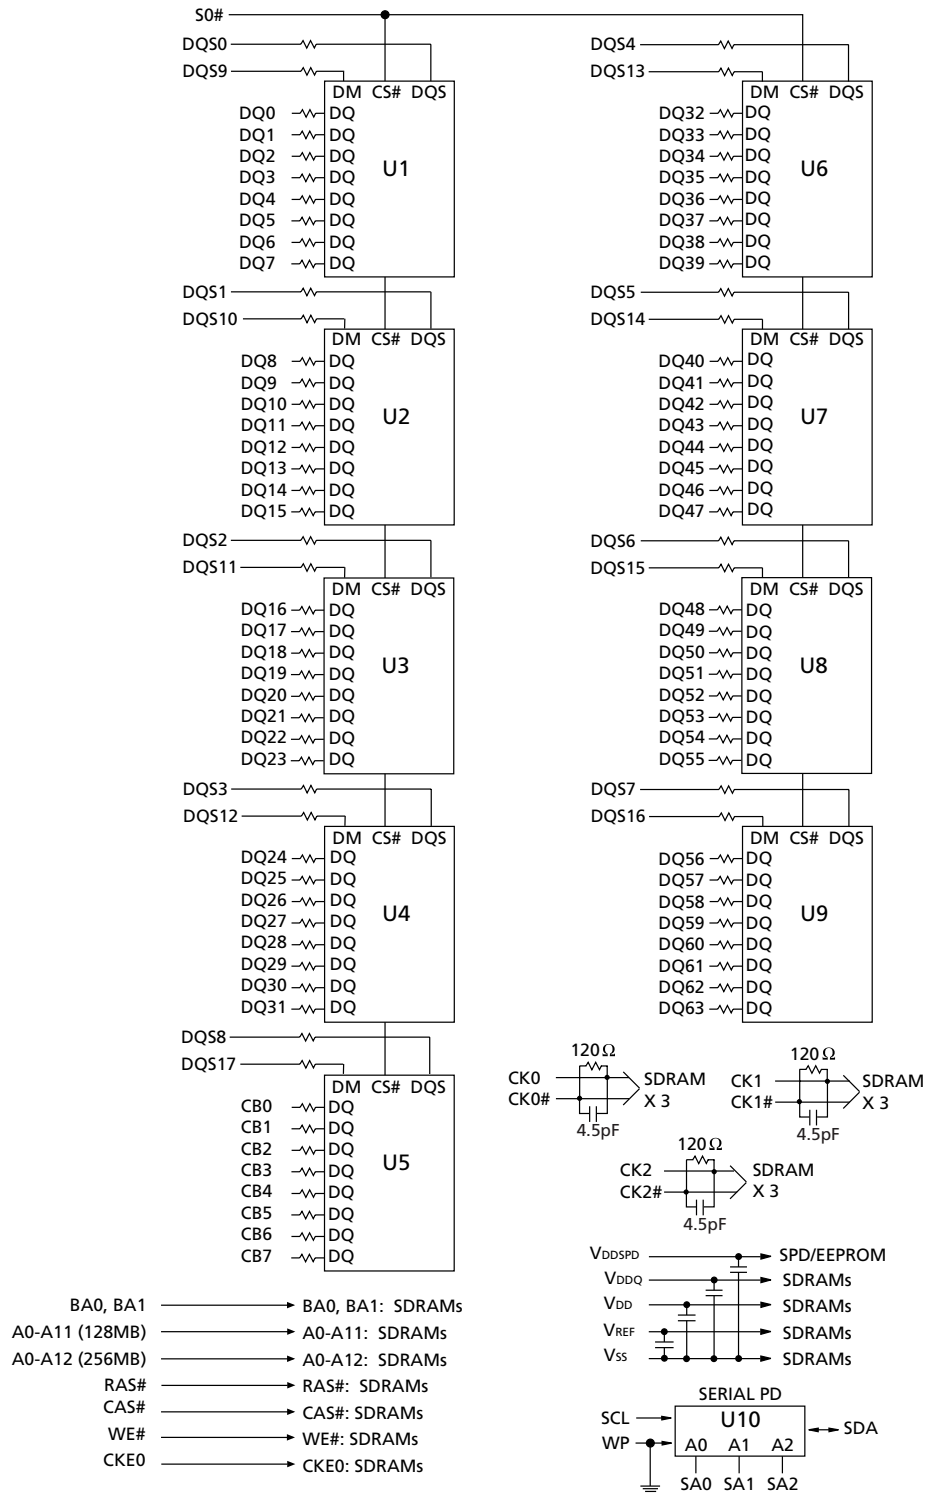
S0#

DQS0
DQS9
DM CS# DQS
DQ0 DQ
DQ1 DQ
DQ2 DQ
DQ3 DQ
DQ4 DQ
DQ5 DQ
DQ6 DQ
DQ7 DQ
U1

DQS1
DQS10
DM CS# DQS
DQ8 DQ
DQ9 DQ
DQ10 DQ
DQ11 DQ
DQ12 DQ
DQ13 DQ
DQ14 DQ
DQ15 DQ
U2

DQS2
DQS11
DM CS# DQS
DQ16 DQ
DQ17 DQ
DQ18 DQ
DQ19 DQ
DQ20 DQ
DQ21 DQ
DQ22 DQ
DQ23 DQ
U3

DQS3
DQS12
DM CS# DQS
DQ24 DQ
DQ25 DQ
DQ26 DQ
DQ27 DQ
DQ28 DQ
DQ29 DQ
DQ30 DQ
DQ31 DQ
U4

DQS8
DQS17
DM CS# DQS
CB0 DQ
CB1 DQ
CB2 DQ
CB3 DQ
CB4 DQ
CB5 DQ
CB6 DQ
CB7 DQ
U5

DQS4
DQS13
DM CS# DQS
DQ32 DQ
DQ33 DQ
DQ34 DQ
DQ35 DQ
DQ36 DQ
DQ37 DQ
DQ38 DQ
DQ39 DQ
U6

DQS5
DQS14
DM CS# DQS
DQ40 DQ
DQ41 DQ
DQ42 DQ
DQ43 DQ
DQ44 DQ
DQ45 DQ
DQ46 DQ
DQ47 DQ
U7

DQS6
DQS15
DM CS# DQS
DQ48 DQ
DQ49 DQ
DQ50 DQ
DQ51 DQ
DQ52 DQ
DQ53 DQ
DQ54 DQ
DQ55 DQ
U8

DQS7
DQS16
DM CS# DQS
DQ56 DQ
DQ57 DQ
DQ58 DQ
DQ59 DQ
DQ60 DQ
DQ61 DQ
DQ62 DQ
DQ63 DQ
U9

120Ω
CK0
CK0#
4.5pF
SDRAM X 3

120Ω
CK1
CK1#
4.5pF
SDRAM X 3

120Ω
CK2
CK2#
4.5pF
SDRAM X 3

$V_{DDSPD}$ SPD/EEPROM
$V_{DDQ}$ SDRAMs
$V_{DD}$ SDRAMs
$V_{REF}$ SDRAMs
$V_{SS}$ SDRAMs

BA0, BA1 BA0, BA1: SDRAMs
A0-A11 (128MB) A0-A11: SDRAMs
A0-A12 (256MB) A0-A12: SDRAMs
RAS# RAS#: SDRAMs
CAS# CAS#: SDRAMs
WE# WE#: SDRAMs
CKE0 CKE0: SDRAMs

SERIAL PD
SCL
WP
U10
A0 A1 A2
SDA
SA0 SA1 SA2